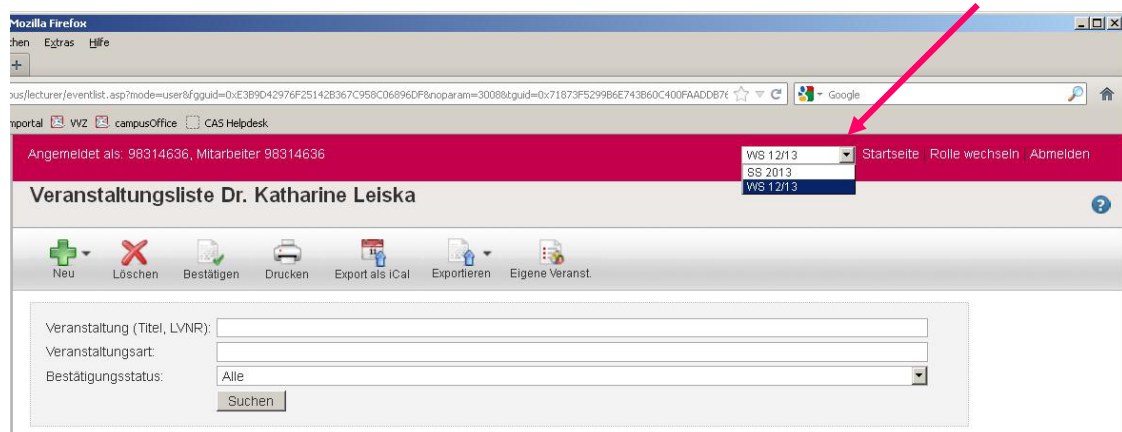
Mozilla Firefox

chen Extras Hilfe

+

ous/lecturer/eventlist.asp?mode=user&fgguid=0xE3B9D42976F25142B367C958C06896DF&noparam=3008&tguid=0x71873F5299B6E743B60C400FAADDB7( ☆ ▽ C Google

mportal WZ campusOffice CAS Helpdesk

Angemeldet als: 98314636, Mitarbeiter 98314636

WS 12/13
SS 2013
WS 12/13

Startseite Rolle wechseln Abmelden

Veranstaltungsliste Dr. Katharine Leiska

Neu Löschen Bestätigen Drucken Export als iCal Exportieren Eigene Veranst.

Veranstaltung (Titel, LVNR):
Veranstaltungsart:
Bestätigungsstatus: Alle
Suchen